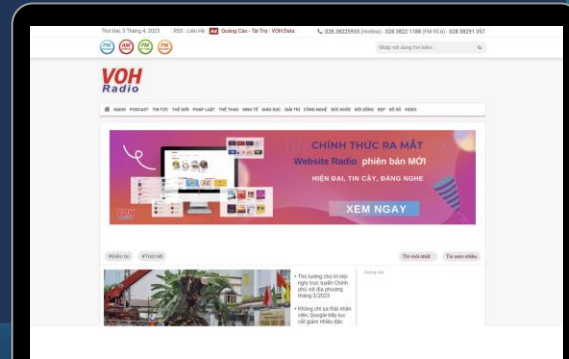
Thứ Hai, 3 Tháng 4, 2023 | RSS | Liên Hệ | Quảng Cáo - Tài Trợ | VOH Data

028.38225933 (Hotline) - 028 3822 1188 (FM 95.6) - 028 38291 357

Nhập nội dung tìm kiếm

VOH Radio

RADIO PODCAST TIN TỨC THẾ GIỚI PHÁP LUẬT THỂ THAO KINH TẾ GIÁO DỤC GIẢI TRÍ CÔNG NGHỆ SỨC KHỎE ĐỜI SỐNG ĐẸP XỔ SỐ VIDEO

CHÍNH THỨC RA MẮT

Website Radio phiên bản MỚI

HIỆN ĐẠI, TIN CẬY, ĐÁNG NGHE

XEM NGAY

VOH

#Điểm tin #Thời tiết

Tin mới nhất Tin xem nhiều

Thủ tướng chủ trì Hội nghị trực tuyến Chính phủ với địa phương tháng 3/2023

Không chỉ sa thải nhân viên, Google tiếp tục cắt giảm nhiều đãi

Quảng cáo